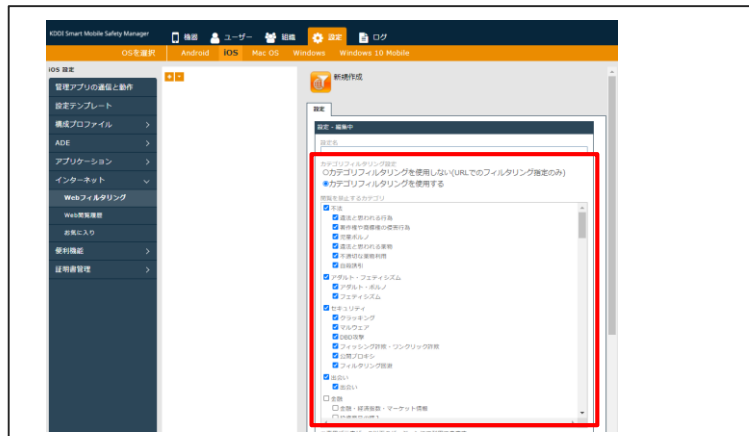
KDDI Smart Mobile Safety Manager

機器 ユーザー 組織 設定 ログ

OSを選択 Android iOS Mac OS Windows Windows 10 Mobile

iOS 設定

管理アプリの通信と動作

設定テンプレート

構成プロファイル

ADE

アプリケーション

インターネット

Webフィルタリング

Web閲覧履歴

お気に入り

便利機能

証明書管理

新規作成

設定

設定 - 編集中

設定名

カテゴリフィルタリング設定

○カテゴリフィルタリングを使用しない(URLでのフィルタリング設定のみ)

◉カテゴリフィルタリングを使用する

閲覧を禁止するカテゴリ

☑ 不法

☑ 違法と思われる行為

☑ 薬物や危険物の使用行為

☑ 児童ポルノ

☑ 違法と思われる薬物

☑ 不適切な薬物利用

☑ 自殺誘引

☑ アダルト・フェティシズム

☑ アダルト・ポルノ

☑ フェティシズム

☑ セキュリティ

☑ クラッキング

☑ マルウェア

☑ DDoS攻撃

☑ フィッシング詐欺・ワンクリック詐欺

☑ 公開プロキシ

☑ フィルタリング回避

☑ 出会い

☑ 出会い

☐ 金融

☐ 金融・経済指数・マーケット情報

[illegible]